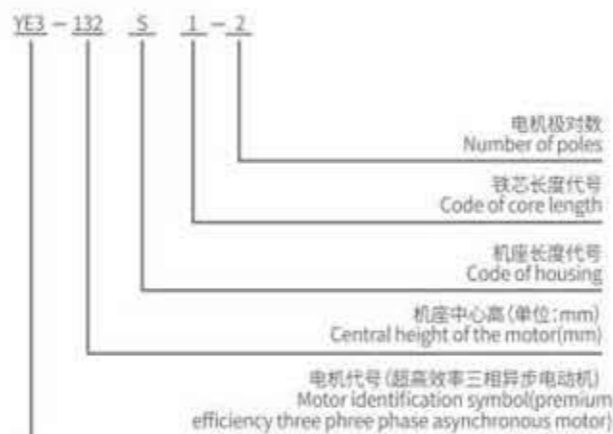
YE3 – 132 S 1 – 2

电机极对数
Number of poles

铁芯长度代号
Code of core length

机座长度代号
Code of housing

机座中心高(单位:mm)
Central height of the motor(mm)

电机代号(超高效率三相异步电动机)
Motor identification symbol(premium efficiency three phree phase asynchronous motor)